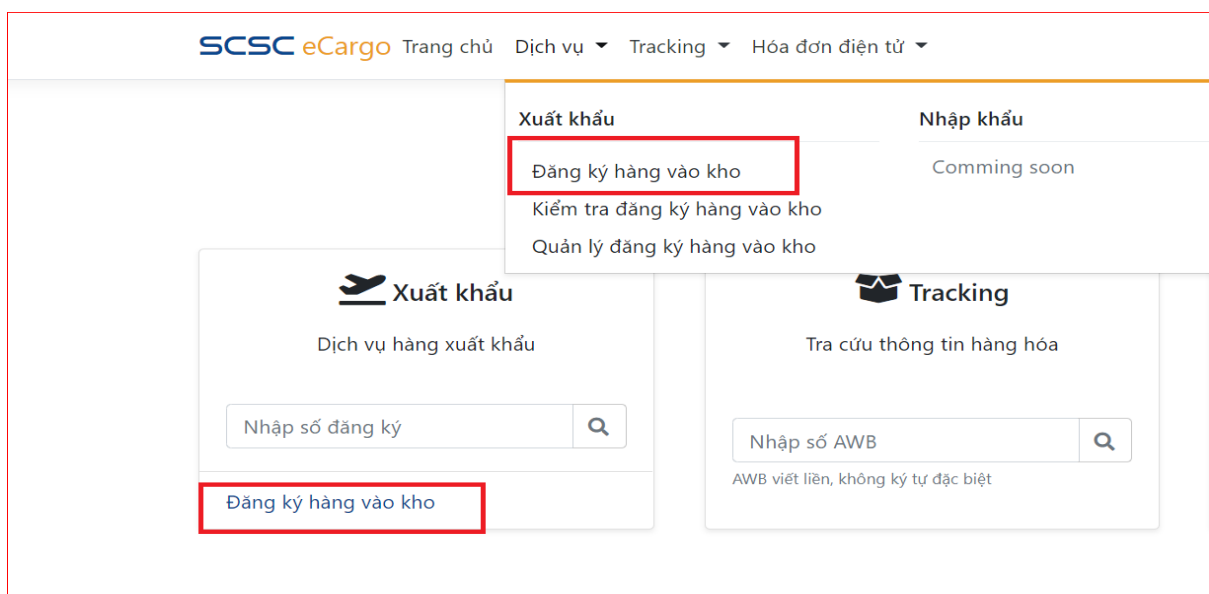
SCSC eCargo Trang chủ Dịch vụ Tracking Hóa đơn điện tử

Xuất khẩu

Đăng ký hàng vào kho

Kiểm tra đăng ký hàng vào kho

Quản lý đăng ký hàng vào kho

Nhập khẩu

Comming soon

Xuất khẩu

Dịch vụ hàng xuất khẩu

Nhập số đăng ký

Đăng ký hàng vào kho

Tracking

Tra cứu thông tin hàng hóa

Nhập số AWB

AWB viết liền, không ký tự đặc biệt